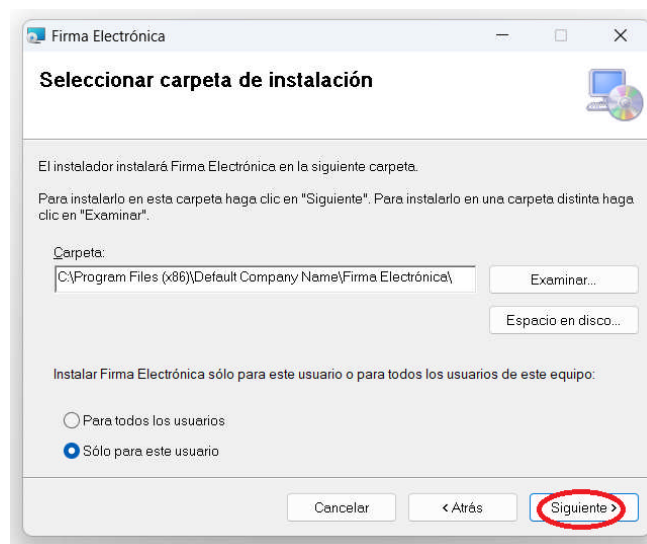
Firma Electrónica

Seleccionar carpeta de instalación

El instalador instalará Firma Electrónica en la siguiente carpeta.

Para instalarlo en esta carpeta haga clic en "Siguiente". Para instalarlo en una carpeta distinta haga clic en "Examinar".

Carpeta:
C:\Program Files (x86)\Default Company Name\Firma Electrónica\

Examinar...

Espacio en disco...

Instalar Firma Electrónica sólo para este usuario o para todos los usuarios de este equipo:

Para todos los usuarios

Sólo para este usuario

Cancelar

< Atrás

Siguiente >